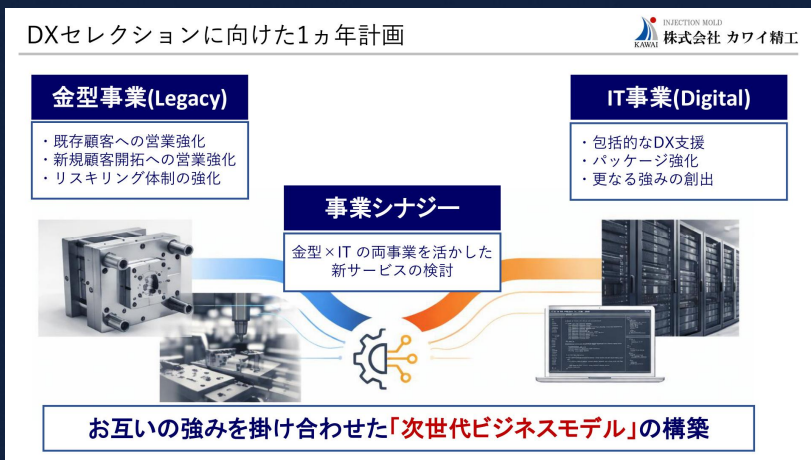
DXセレクションに向けた1ヵ年計画

INJECTION MOLD
KAWAI
株式会社 カワイ精工

金型事業(Legacy)

・既存顧客への営業強化
・新規顧客開拓への営業強化
・リスキリング体制の強化

IT事業(Digital)

・包括的なDX支援
・パッケージ強化
・更なる強みの創出

事業シナジー

金型×IT の両事業を活かした新サービスの検討

お互いの強みを掛け合わせた「次世代ビジネスモデル」の構築